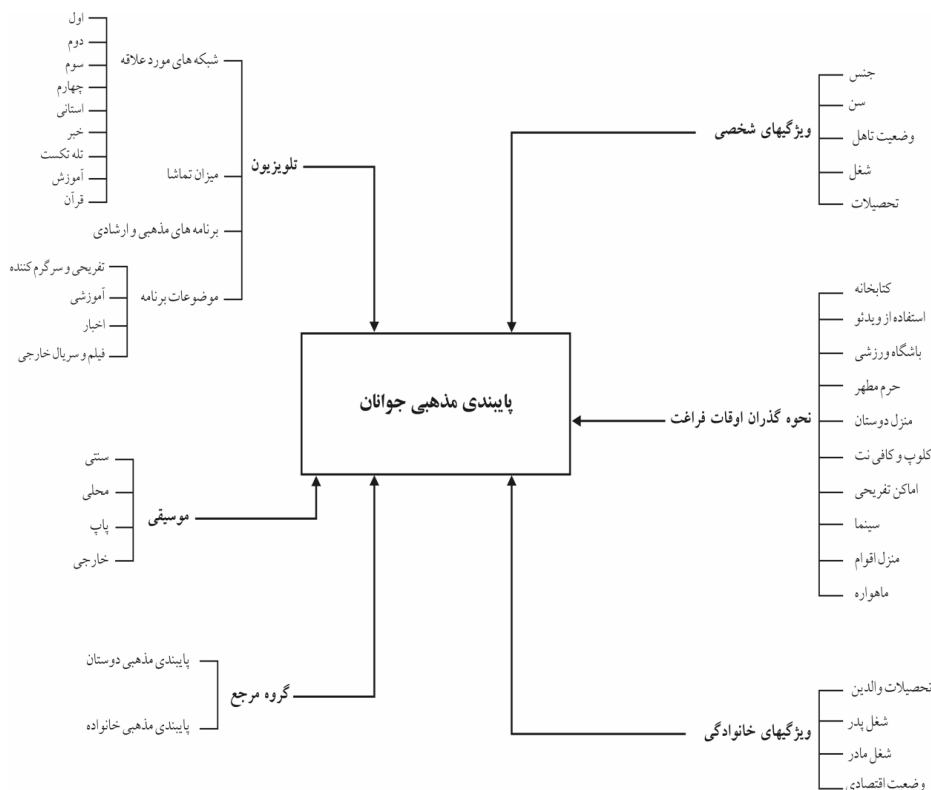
اول
دوم
سوم
چهارم
استانی
خبر
تله تکست
آموزش
قرآن

شبکه های مورد علاقه
میزان تماشا
برنامه های مذهبی و ارشادی
موضوعات برنامه

تفریحی و سرگرم کننده
آموزشی
اخبار
فیلم و سریال خارجی

تلویزیون

ویژگیهای شخصی
جنس
سن
وضعیت تاهل
شغل
تحصیلات

پایبندی مذهبی جوانان

نحوه گذران اوقات فراغت
کتابخانه
استفاده از ویدئو
باشگاه ورزشی
حرم مطهر
منزل دوستان
کلوپ و کافی نت
اماکن تفریحی
سینما
منزل اقوام
ماهواره

موسیقی
سنتی
محلی
پاپ
خارجی

گروه مرجع
پایبندی مذهبی دوستان
پایبندی مذهبی خانواده

ویژگیهای خانوادگی
تحصیلات والدین
شغل پدر
شغل مادر
وضعیت اقتصادی